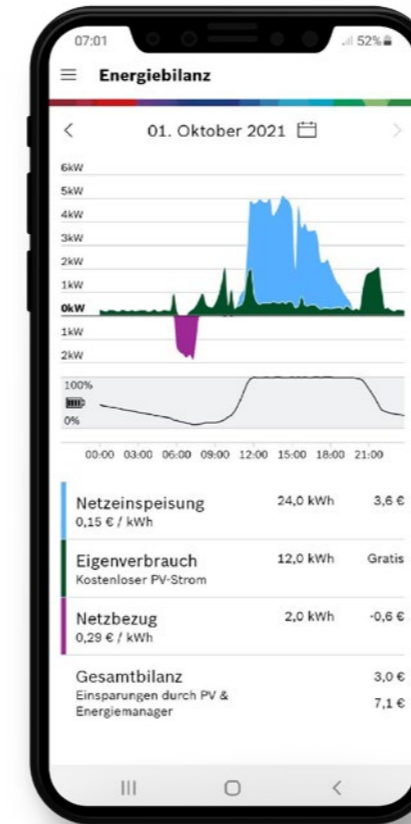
07:01

52%

Energiebilanz

<

01. Oktober 2021

>

6kW
5kW
4kW
3kW
2kW
1kW
0kW
1kW
2kW

100%
0%

00:00 03:00 06:00 09:00 12:00 15:00 18:00 21:00

Netzeinspeisung
0,15 € / kWh
24,0 kWh
3,6 €

Eigenverbrauch
Kostenloser PV-Strom
12,0 kWh
Gratis

Netzbezug
0,29 € / kWh
2,0 kWh
-0,6 €

Gesamtbilanz
3,0 €
Einsparungen durch PV & Energiemanager
7,1 €